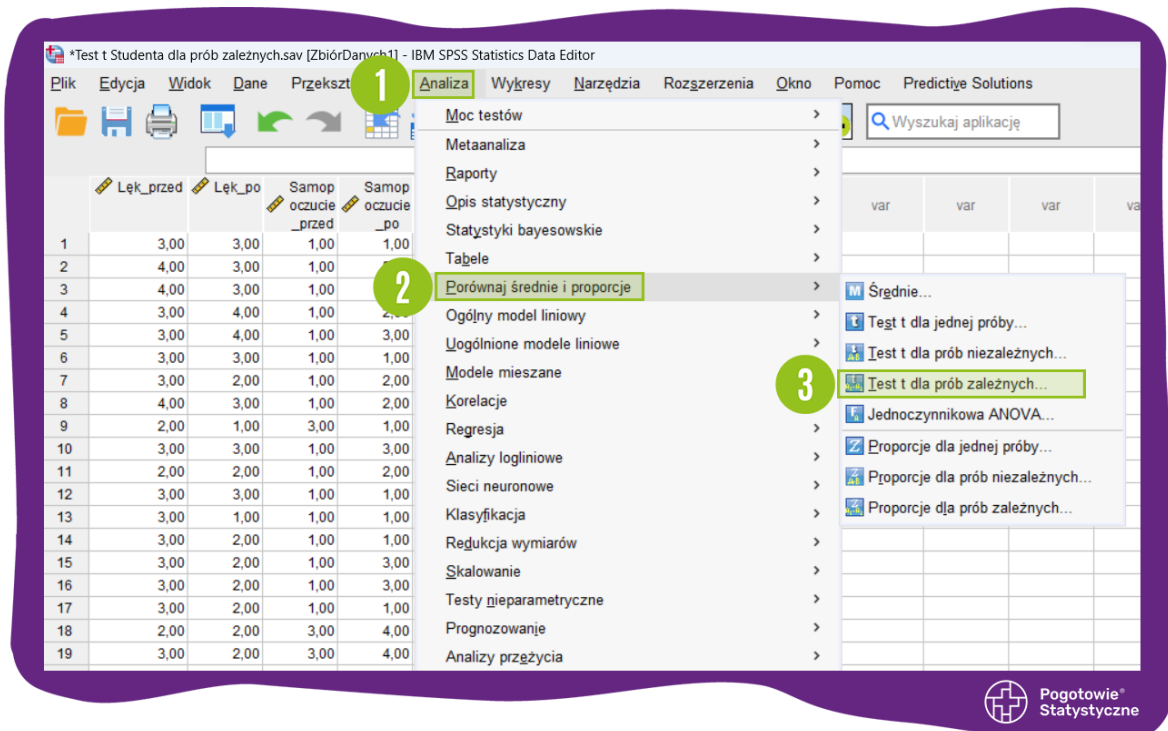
*Test t Studenta dla prób zależnych.sav [ZbiórDanych1] - IBM SPSS Statistics Data Editor

Plik Edycja Widok Dane Przekszt 1 Analiza Wykresy Narzędzia Rozszerzenia Okno Pomoc Predictive Solutions

Wyszukaj aplikację

| | Lęk_przed | Lęk_po | Samop oczucie _przed | Samop oczucie _po | var | var | var | va |
|---|---|---|---|---|---|---|---|---|
| 1 | 3,00 | 3,00 | 1,00 | 1,00 | | | | |
| 2 | 4,00 | 3,00 | 1,00 | | | | | |
| 3 | 4,00 | 3,00 | 1,00 | | | | | |
| 4 | 3,00 | 4,00 | 1,00 | 2,00 | | | | |
| 5 | 3,00 | 4,00 | 1,00 | 3,00 | | | | |
| 6 | 3,00 | 3,00 | 1,00 | 1,00 | | | | |
| 7 | 3,00 | 2,00 | 1,00 | 2,00 | | | | |
| 8 | 4,00 | 3,00 | 1,00 | 2,00 | | | | |
| 9 | 2,00 | 1,00 | 3,00 | 1,00 | | | | |
| 10 | 3,00 | 3,00 | 1,00 | 3,00 | | | | |
| 11 | 2,00 | 2,00 | 1,00 | 2,00 | | | | |
| 12 | 3,00 | 3,00 | 1,00 | 1,00 | | | | |
| 13 | 3,00 | 1,00 | 1,00 | 1,00 | | | | |
| 14 | 3,00 | 2,00 | 1,00 | 1,00 | | | | |
| 15 | 3,00 | 2,00 | 1,00 | 3,00 | | | | |
| 16 | 3,00 | 2,00 | 1,00 | 3,00 | | | | |
| 17 | 3,00 | 2,00 | 1,00 | 1,00 | | | | |
| 18 | 3,00 | 2,00 | 3,00 | 4,00 | | | | |
| 19 | 3,00 | 2,00 | 3,00 | 4,00 | | | | |

Moc testów
Metaanaliza
Raporty
Opis statystyczny
Statystyki bayesowskie
Tabele
2 Porównaj średnie i proporcje
Ogólny model liniowy
Uogólnione modele liniowe
Modele mieszane
Korelacje
Regresja
Analizy logliniowe
Sieci neuronowe
Klasyfikacja
Redukcja wymiarów
Skalowanie
Testy nieparametryczne
Prognozowanie
Analizy przeżycia

Średnie...
Test t dla jednej próby...
Test t dla prób niezależnych...
3 Test t dla prób zależnych...
Jednoczynnikowa ANOVA...
Proporcje dla jednej próby...
Proporcje dla prób niezależnych...
Proporcje dla prób zależnych...

Pogotowie® Statystyczne